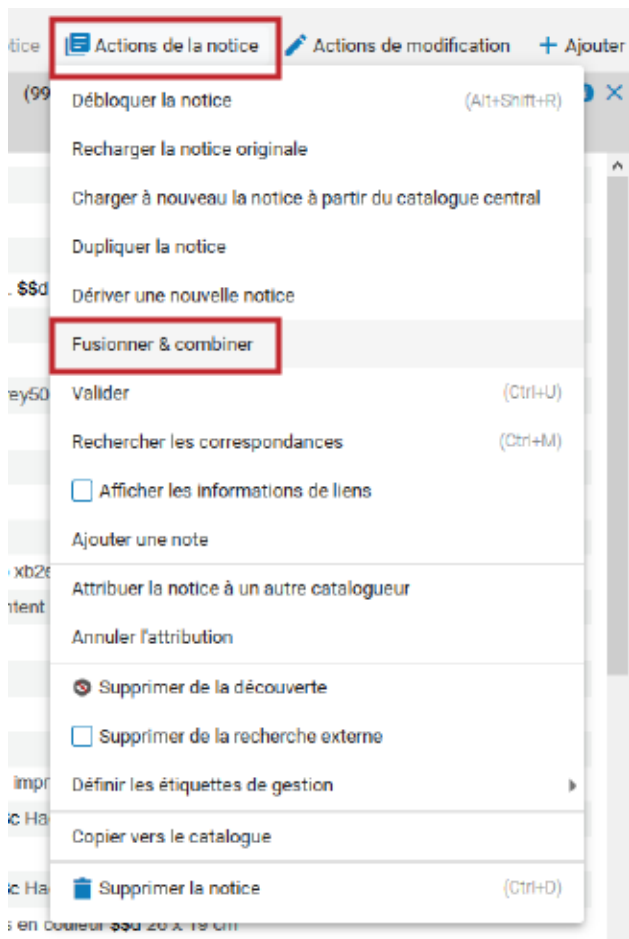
tice Actions de la notice Actions de modification + Ajouter

(99

Débloquer la notice (Alt+Shift+R)

Recharger la notice originale

Charger à nouveau la notice à partir du catalogue central

Dupliquer la notice

Dériver une nouvelle notice

Fusionner & combiner

Valider (Ctrl+U)

Rechercher les correspondances (Ctrl+M)

Afficher les informations de liens

Ajouter une note

Attribuer la notice à un autre catalogueur

Annuler l'attribution

Supprimer de la découverte

Supprimer de la recherche externe

Définir les étiquettes de gestion

Copier vers le catalogue

Supprimer la notice (Ctrl+D)

. $$d

rey50

xb2

ntent

impr

c Ha

c Ha

s en couleur $$d 26 x 19 cm